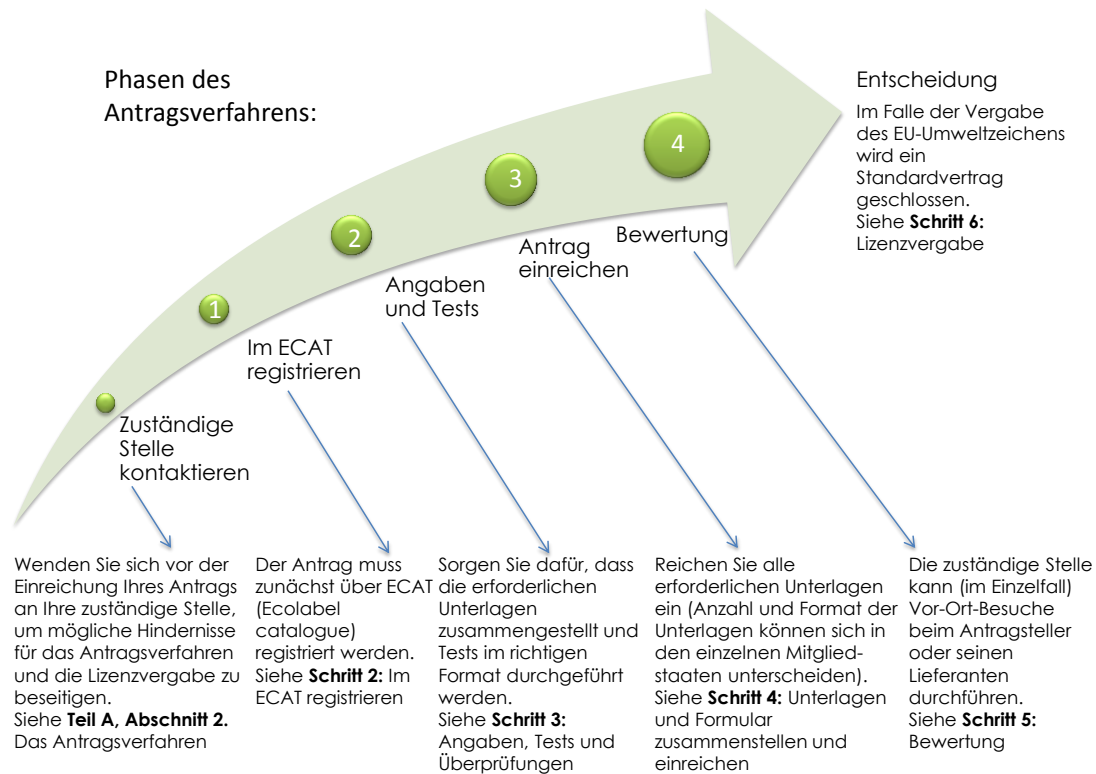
Phasen des Antragsverfahrens:

Entscheidung

Im Falle der Vergabe des EU-Umweltzeichens wird ein Standardvertrag geschlossen.
Siehe **Schritt 6:** Lizenzvergabe

4

3

2

1

Bewertung

Antrag einreichen

Angaben und Tests

Im ECAT registrieren

Zuständige Stelle kontaktieren

Wenden Sie sich vor der Einreichung Ihres Antrags an Ihre zuständige Stelle, um mögliche Hindernisse für das Antragsverfahren und die Lizenzvergabe zu beseitigen.
Siehe **Teil A, Abschnitt 2.** Das Antragsverfahren

Der Antrag muss zunächst über ECAT (Ecolabel catalogue) registriert werden.
Siehe **Schritt 2:** Im ECAT registrieren

Sorgen Sie dafür, dass die erforderlichen Unterlagen zusammengestellt und Tests im richtigen Format durchgeführt werden.
Siehe **Schritt 3:** Angaben, Tests und Überprüfungen

Reichen Sie alle erforderlichen Unterlagen ein (Anzahl und Format der Unterlagen können sich in den einzelnen Mitgliedstaaten unterscheiden).
Siehe **Schritt 4:** Unterlagen und Formular zusammenstellen und einreichen

Die zuständige Stelle kann (im Einzelfall) Vor-Ort-Besuche beim Antragsteller oder seinen Lieferanten durchführen.
Siehe **Schritt 5:** Bewertung